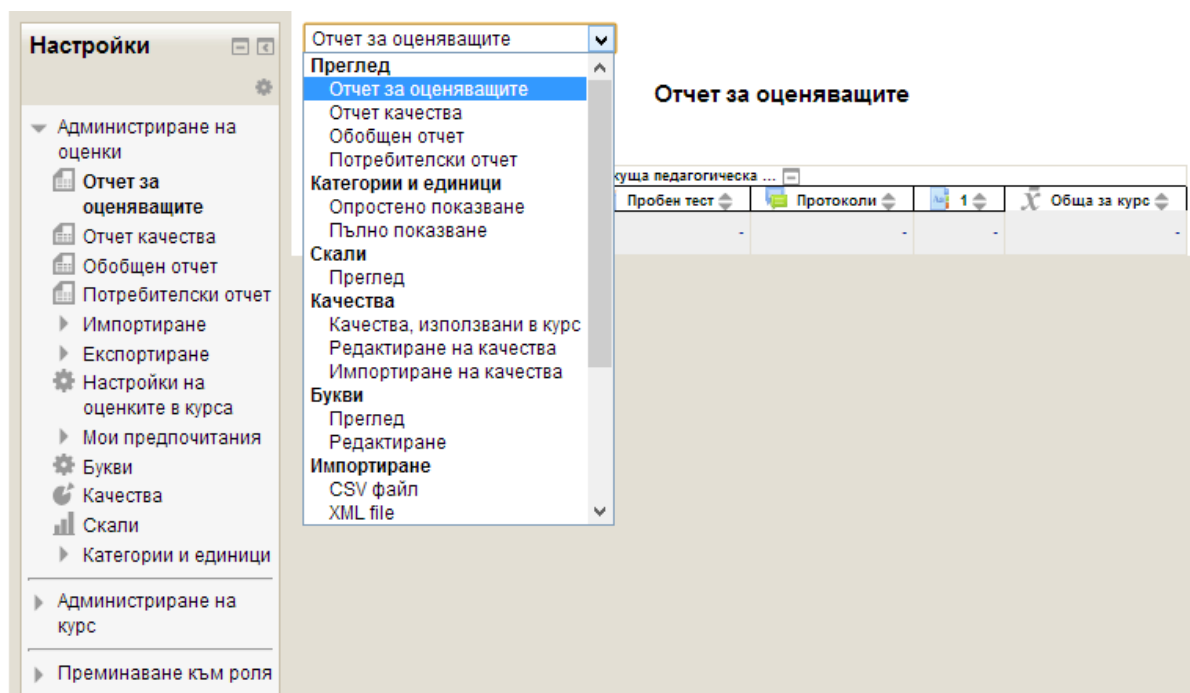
Настройки

Администриране на оценки
Отчет за оценяващите
Отчет качества
Обобщен отчет
Потребителски отчет
Импортиране
Експортиране
Настройки на оценките в курса
Мои предпочитания
Букви
Качества
Скали
Категории и единици

Администриране на курс

Преминаване към роля

Отчет за оценяващите

Преглед
Отчет за оценяващите
Отчет качества
Обобщен отчет
Потребителски отчет
Категории и единици
Опростено показване
Пълно показване
Скали
Преглед
Качества
Качества, използвани в курс
Редактиране на качества
Импортиране на качества
Букви
Преглед
Редактиране
Импортиране
CSV файл
XML file

Отчет за оценяващите

куща педагогическа ...

| Пробен тест | Протоколи | 1 | Обща за курс |
|---|---|---|---|
| - | - | - | - |